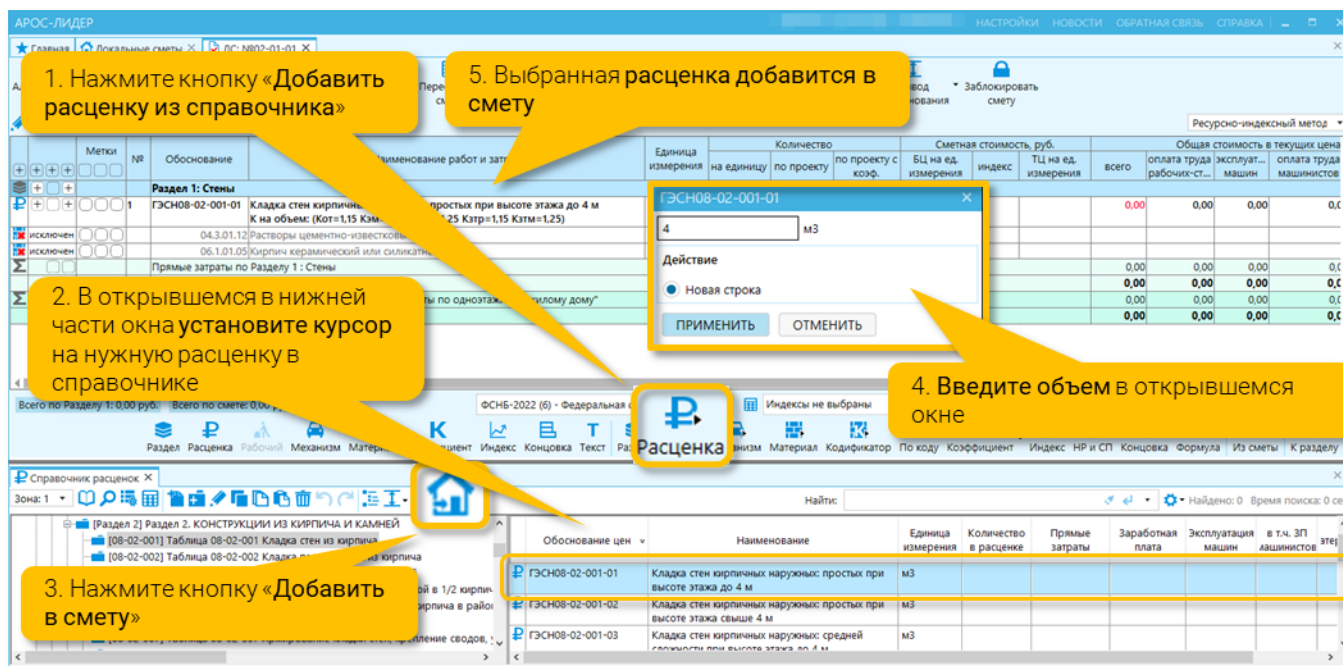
АРОС-ЛИДЕР
НАСТРОЙКИ НОВОСТИ ОБРАТНАЯ СВЯЗЬ СПРАВКА

Главная | Локальные сметы | ЛС: №02-01-01

1. Нажмите кнопку «Добавить расценку из справочника»

5. Выбранная расценка добавится в смету

Заблокировать смету

Ресурсно-индексный метод

| Метки | № | Обоснование | Наименование работ и затрат | Единица измерения | на единицу | по проекту | по проекту с коэф. | БЦ на ед. измерения | индекс | ТЦ на ед. измерения | всего | оплата труда рабочих-ст... | эксплуат. машин | оплата труда машинистов |
|---|---|---|---|---|---|---|---|---|---|---|---|---|---|---|
| | | Раздел 1: Стены | | | | | | | | | | | | |
| | 1 | ГЭСН08-02-001-01 | Кладка стен кирпичных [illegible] простых при высоте этажа до 4 м К на объем: (Кот=1,15 Кэм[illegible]25 Кзтр=1,15 Кэтм=1,25) | | | | | | | | 0,00 | 0,00 | 0,00 | 0,0 |
| исключен | | 04.3.01.12 | Растворы цементно-известков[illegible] | | | | | | | | | | | |
| исключен | | 06.1.01.05 | Кирпич керамический или силикатн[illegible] | | | | | | | | | | | |
| | | Прямые затраты по Разделу 1 : Стены | | | | | | | | | 0,00 | 0,00 | 0,00 | 0,0 |

2. В открывшемся в нижней части окна установите курсор на нужную расценку в справочнике

ты по одноэтаж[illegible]илому дому"

ГЭСН08-02-001-01
4 м3
Действие
Новая строка
ПРИМЕНИТЬ ОТМЕНИТЬ

4. Введите объем в открывшемся окне

Всего по Разделу 1: 0,00 руб. Всего по смете: 0,00
ФСНБ-2022 (6) - Федеральная
Индексы не выбраны

Раздел Расценка Рабочий Механизм Матери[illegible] Коэффициент Индекс Концовка Текст Ра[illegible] Расценка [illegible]низм Материал Кодификатор По коду Коэффициент Индекс НР и СП Концовка Формула Из сметы К разделу

Справочник расценок
Зона: 1
Найти:
Найдено: 0 Время поиска: 0 се

[Раздел 2] Раздел 2. КОНСТРУКЦИИ ИЗ КИРПИЧА И КАМНЕЙ
[08-02-001] Таблица 08-02-001 Кладка стен из кирпича
[08-02-002] Таблица 08-02-002 Кладка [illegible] из кирпича
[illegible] в 1/2 кирпи
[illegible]рпича в райо
[08-02-00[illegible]] Таблица 08-02-00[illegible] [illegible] стен, крепление сводов, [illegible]

3. Нажмите кнопку «Добавить в смету»

| Обоснование цен | Наименование | Единица измерения | Количество в расценке | Прямые затраты | Заработная плата | Эксплуатация машин | в т.ч. ЗП машинистов | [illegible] |
|---|---|---|---|---|---|---|---|---|
| ГЭСН08-02-001-01 | Кладка стен кирпичных наружных: простых при высоте этажа до 4 м | м3 | | | | | | |
| ГЭСН08-02-001-02 | Кладка стен кирпичных наружных: простых при высоте этажа свыше 4 м | м3 | | | | | | |
| ГЭСН08-02-001-03 | Кладка стен кирпичных наружных: средней сложности при высоте этажа до 4 м | м3 | | | | | | |